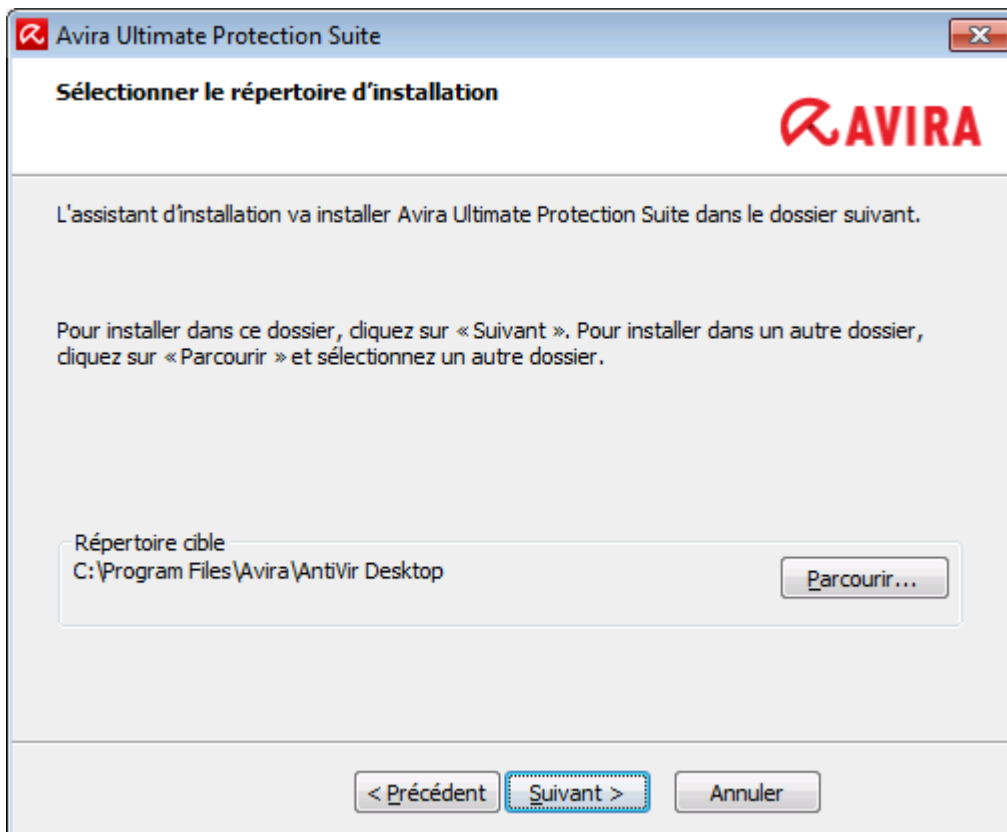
Avira Ultimate Protection Suite

Sélectionner le répertoire d'installation

AVIRA

L'assistant d'installation va installer Avira Ultimate Protection Suite dans le dossier suivant.

Pour installer dans ce dossier, cliquez sur « Suivant ». Pour installer dans un autre dossier, cliquez sur « Parcourir » et sélectionnez un autre dossier.

Répertoire cible
C:\Program Files\Avira\AntiVir Desktop

Parcourir...

< Précédent
Suivant >
Annuler